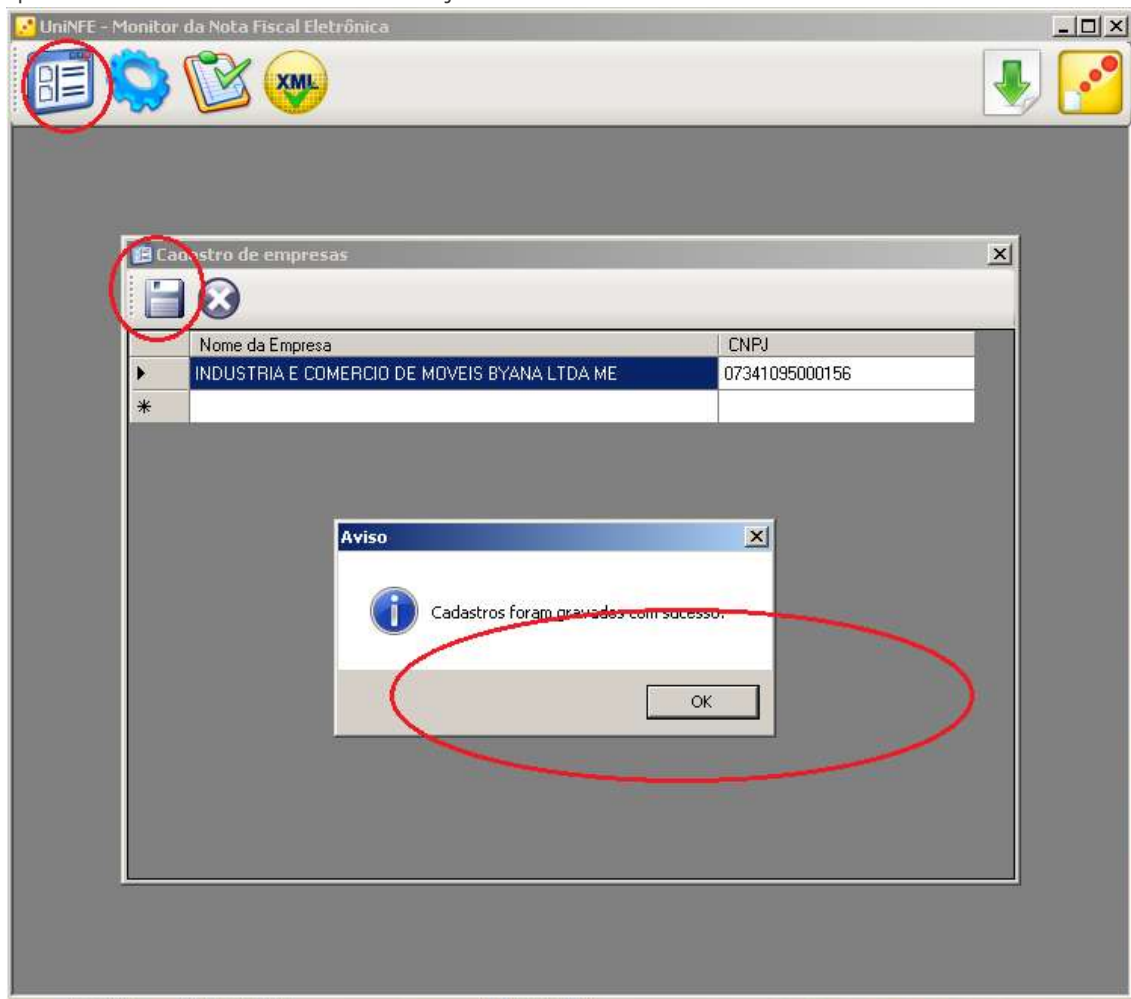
UniNFE - Monitor da Nota Fiscal Eletrônica

XML

Cadastro de empresas

| | Nome da Empresa | CNPJ |
|---|---|---|
| ▶ | INDUSTRIA E COMERCIO DE MOVEIS BYANA LTDA ME | 07341095000156 |
| * | | |

Aviso

Cadastros foram gravados com sucesso.

OK